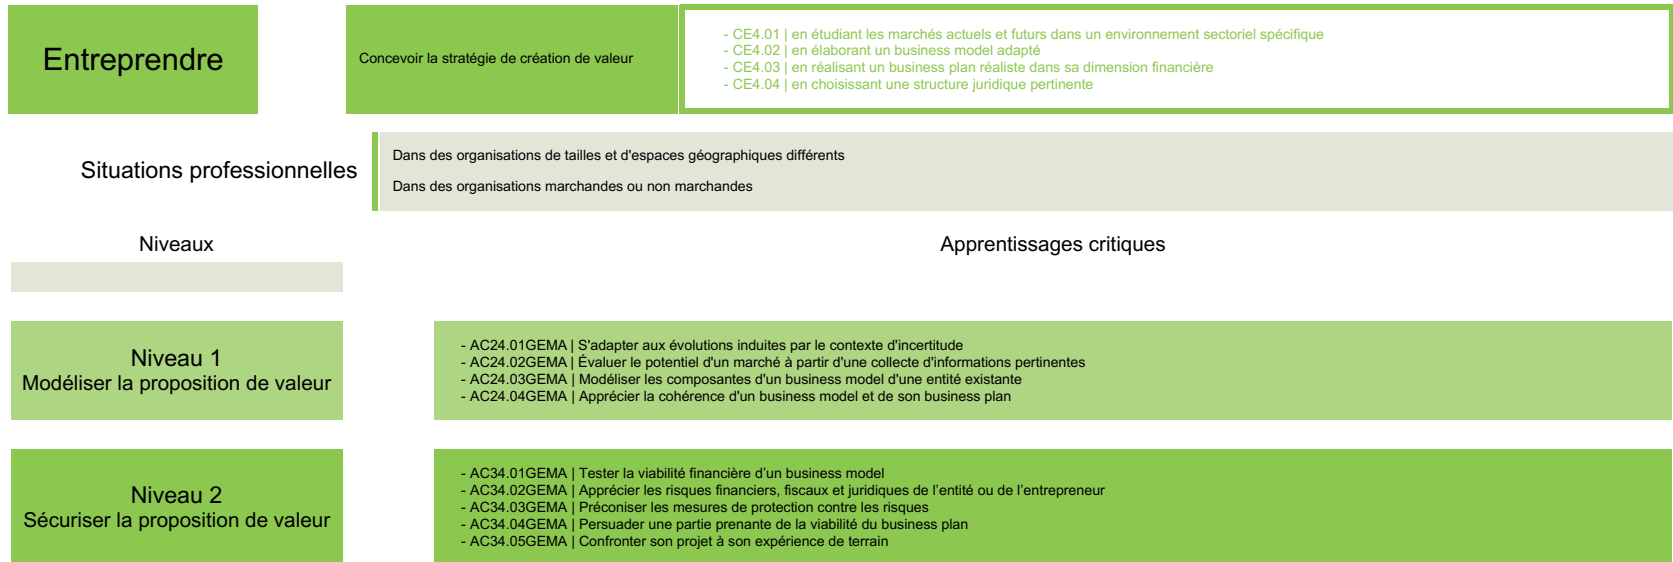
Entreprendre

Concevoir la stratégie de création de valeur

- CE4.01 | en étudiant les marchés actuels et futurs dans un environnement sectoriel spécifique
- CE4.02 | en élaborant un business model adapté
- CE4.03 | en réalisant un business plan réaliste dans sa dimension financière
- CE4.04 | en choisissant une structure juridique pertinente

Situations professionnelles

Dans des organisations de tailles et d'espaces géographiques différents

Dans des organisations marchandes ou non marchandes

Niveaux

Apprentissages critiques

Niveau 1
Modéliser la proposition de valeur

- AC24.01GEMA | S'adapter aux évolutions induites par le contexte d'incertitude
- AC24.02GEMA | Évaluer le potentiel d'un marché à partir d'une collecte d'informations pertinentes
- AC24.03GEMA | Modéliser les composantes d'un business model d'une entité existante
- AC24.04GEMA | Apprécier la cohérence d'un business model et de son business plan

Niveau 2
Sécuriser la proposition de valeur

- AC34.01GEMA | Tester la viabilité financière d'un business model
- AC34.02GEMA | Apprécier les risques financiers, fiscaux et juridiques de l'entité ou de l'entrepreneur
- AC34.03GEMA | Préconiser les mesures de protection contre les risques
- AC34.04GEMA | Persuader une partie prenante de la viabilité du business plan
- AC34.05GEMA | Confronter son projet à son expérience de terrain